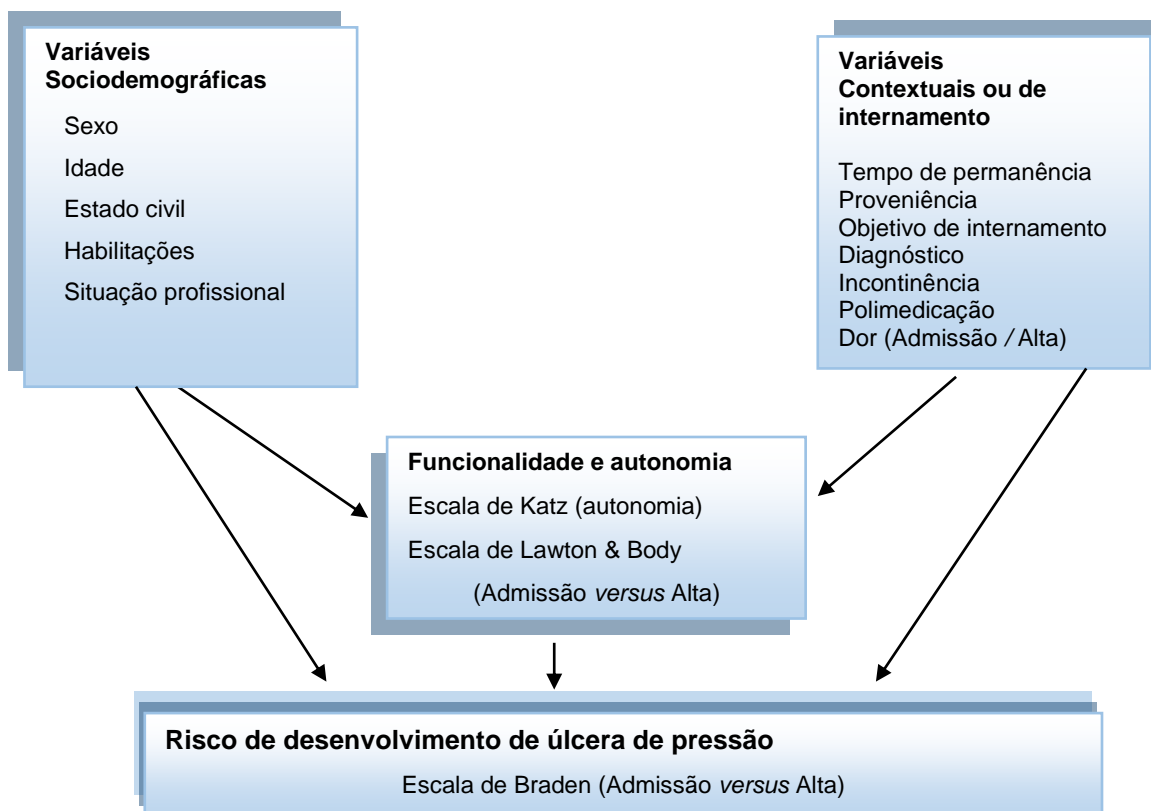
Variáveis Sociodemográficas

Sexo
Idade
Estado civil
Habilitações
Situação profissional

Variáveis Contextuais ou de internamento

Tempo de permanência
Proveniência
Objetivo de internamento
Diagnóstico
Incontinência
Polimedicação
Dor (Admissão / Alta)

Funcionalidade e autonomia

Escala de Katz (autonomia)
Escala de Lawton & Body
(Admissão versus Alta)

Risco de desenvolvimento de úlcera de pressão

Escala de Braden (Admissão versus Alta)